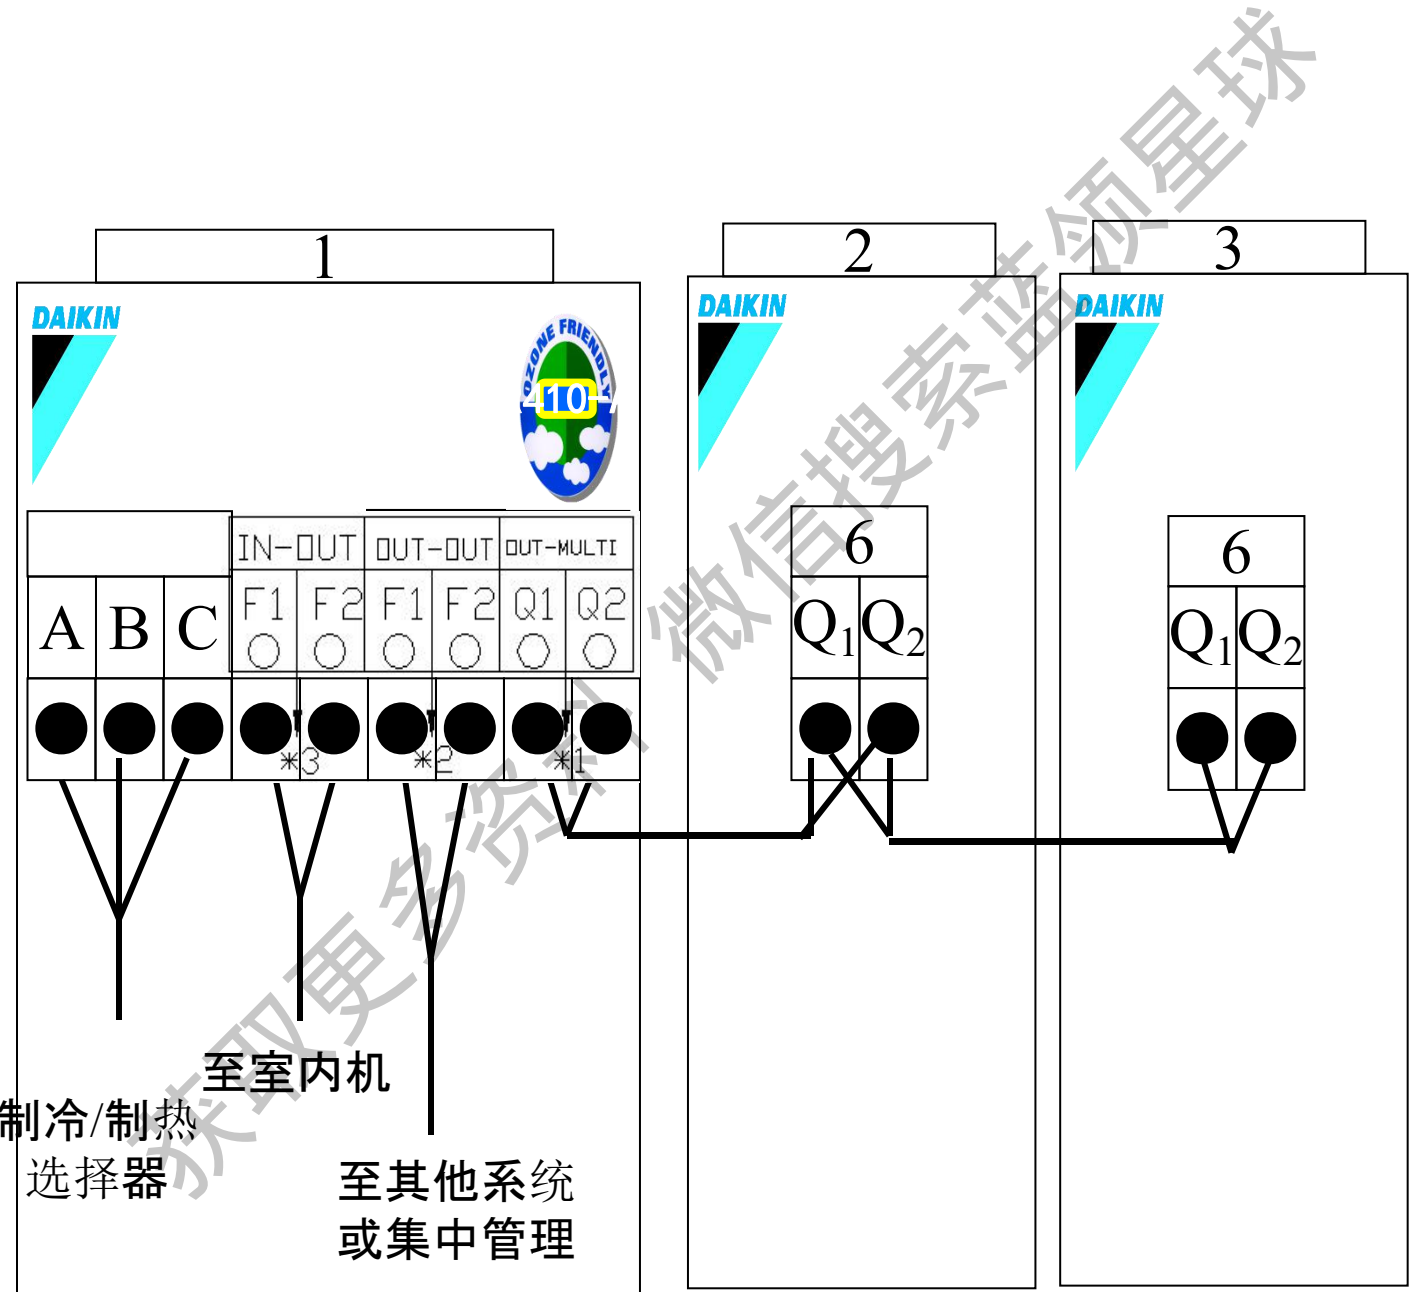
1

2

3

DAIKIN

OZONE FRIENDLY

410

DAIKIN

DAIKIN

| A | B | C | IN-OUT F1 | IN-OUT F2 | OUT-OUT F1 | OUT-OUT F2 | OUT-MULTI Q1 | OUT-MULTI Q2 |
|---|---|---|---|---|---|---|---|---|

*3 *2 *1

6

$Q_1$ $Q_2$

6

$Q_1$ $Q_2$

至室内机

制冷/制热 选择器

至其他系统 或集中管理

获取更多资料 微信搜索蓝领星球